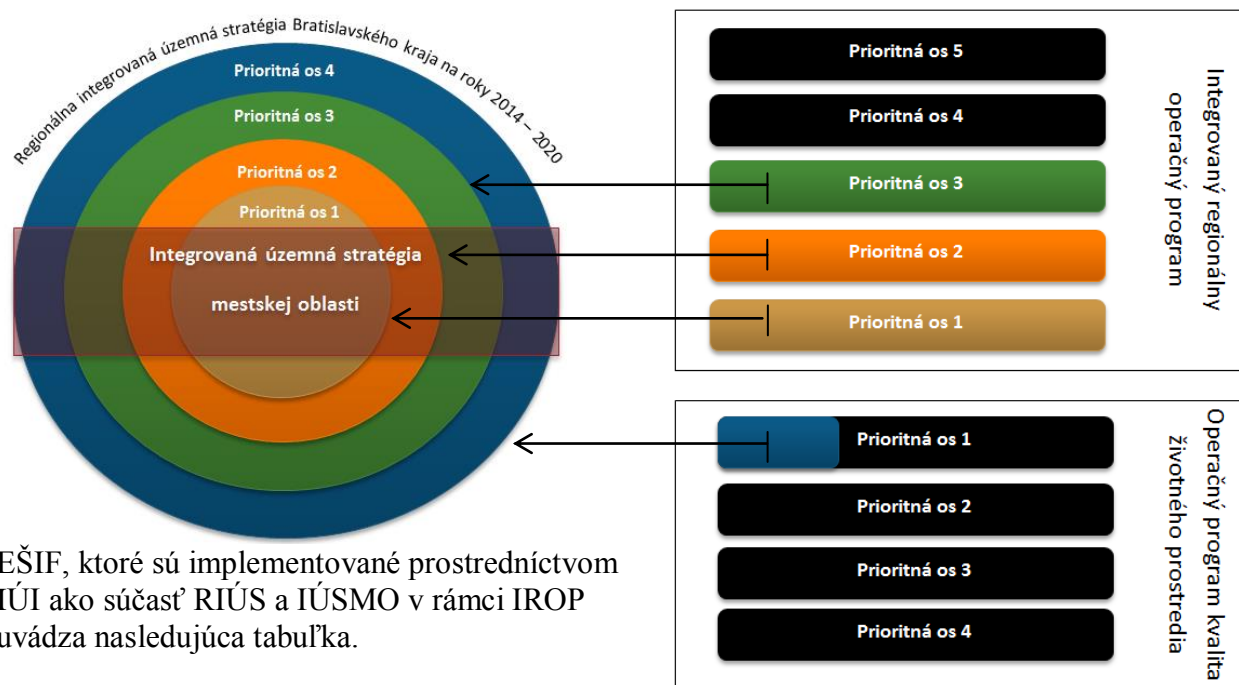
Regionálna integrovaná územná stratégia Bratislavského kraja na roky 2014 – 2020

Prioritná os 4

Prioritná os 3

Prioritná os 2

Prioritná os 1

Integrovaná územná stratégia mestskej oblasti

Prioritná os 5

Prioritná os 4

Prioritná os 3

Prioritná os 2

Prioritná os 1

Integrovaný regionálny operačný program

Prioritná os 1

Prioritná os 2

Prioritná os 3

Prioritná os 4

Operačný program kvalita životného prostredia

EŠIF, ktoré sú implementované prostredníctvom IÚI ako súčasť RIÚS a IÚSMO v rámci IROP uvádza nasledujúca tabuľka.